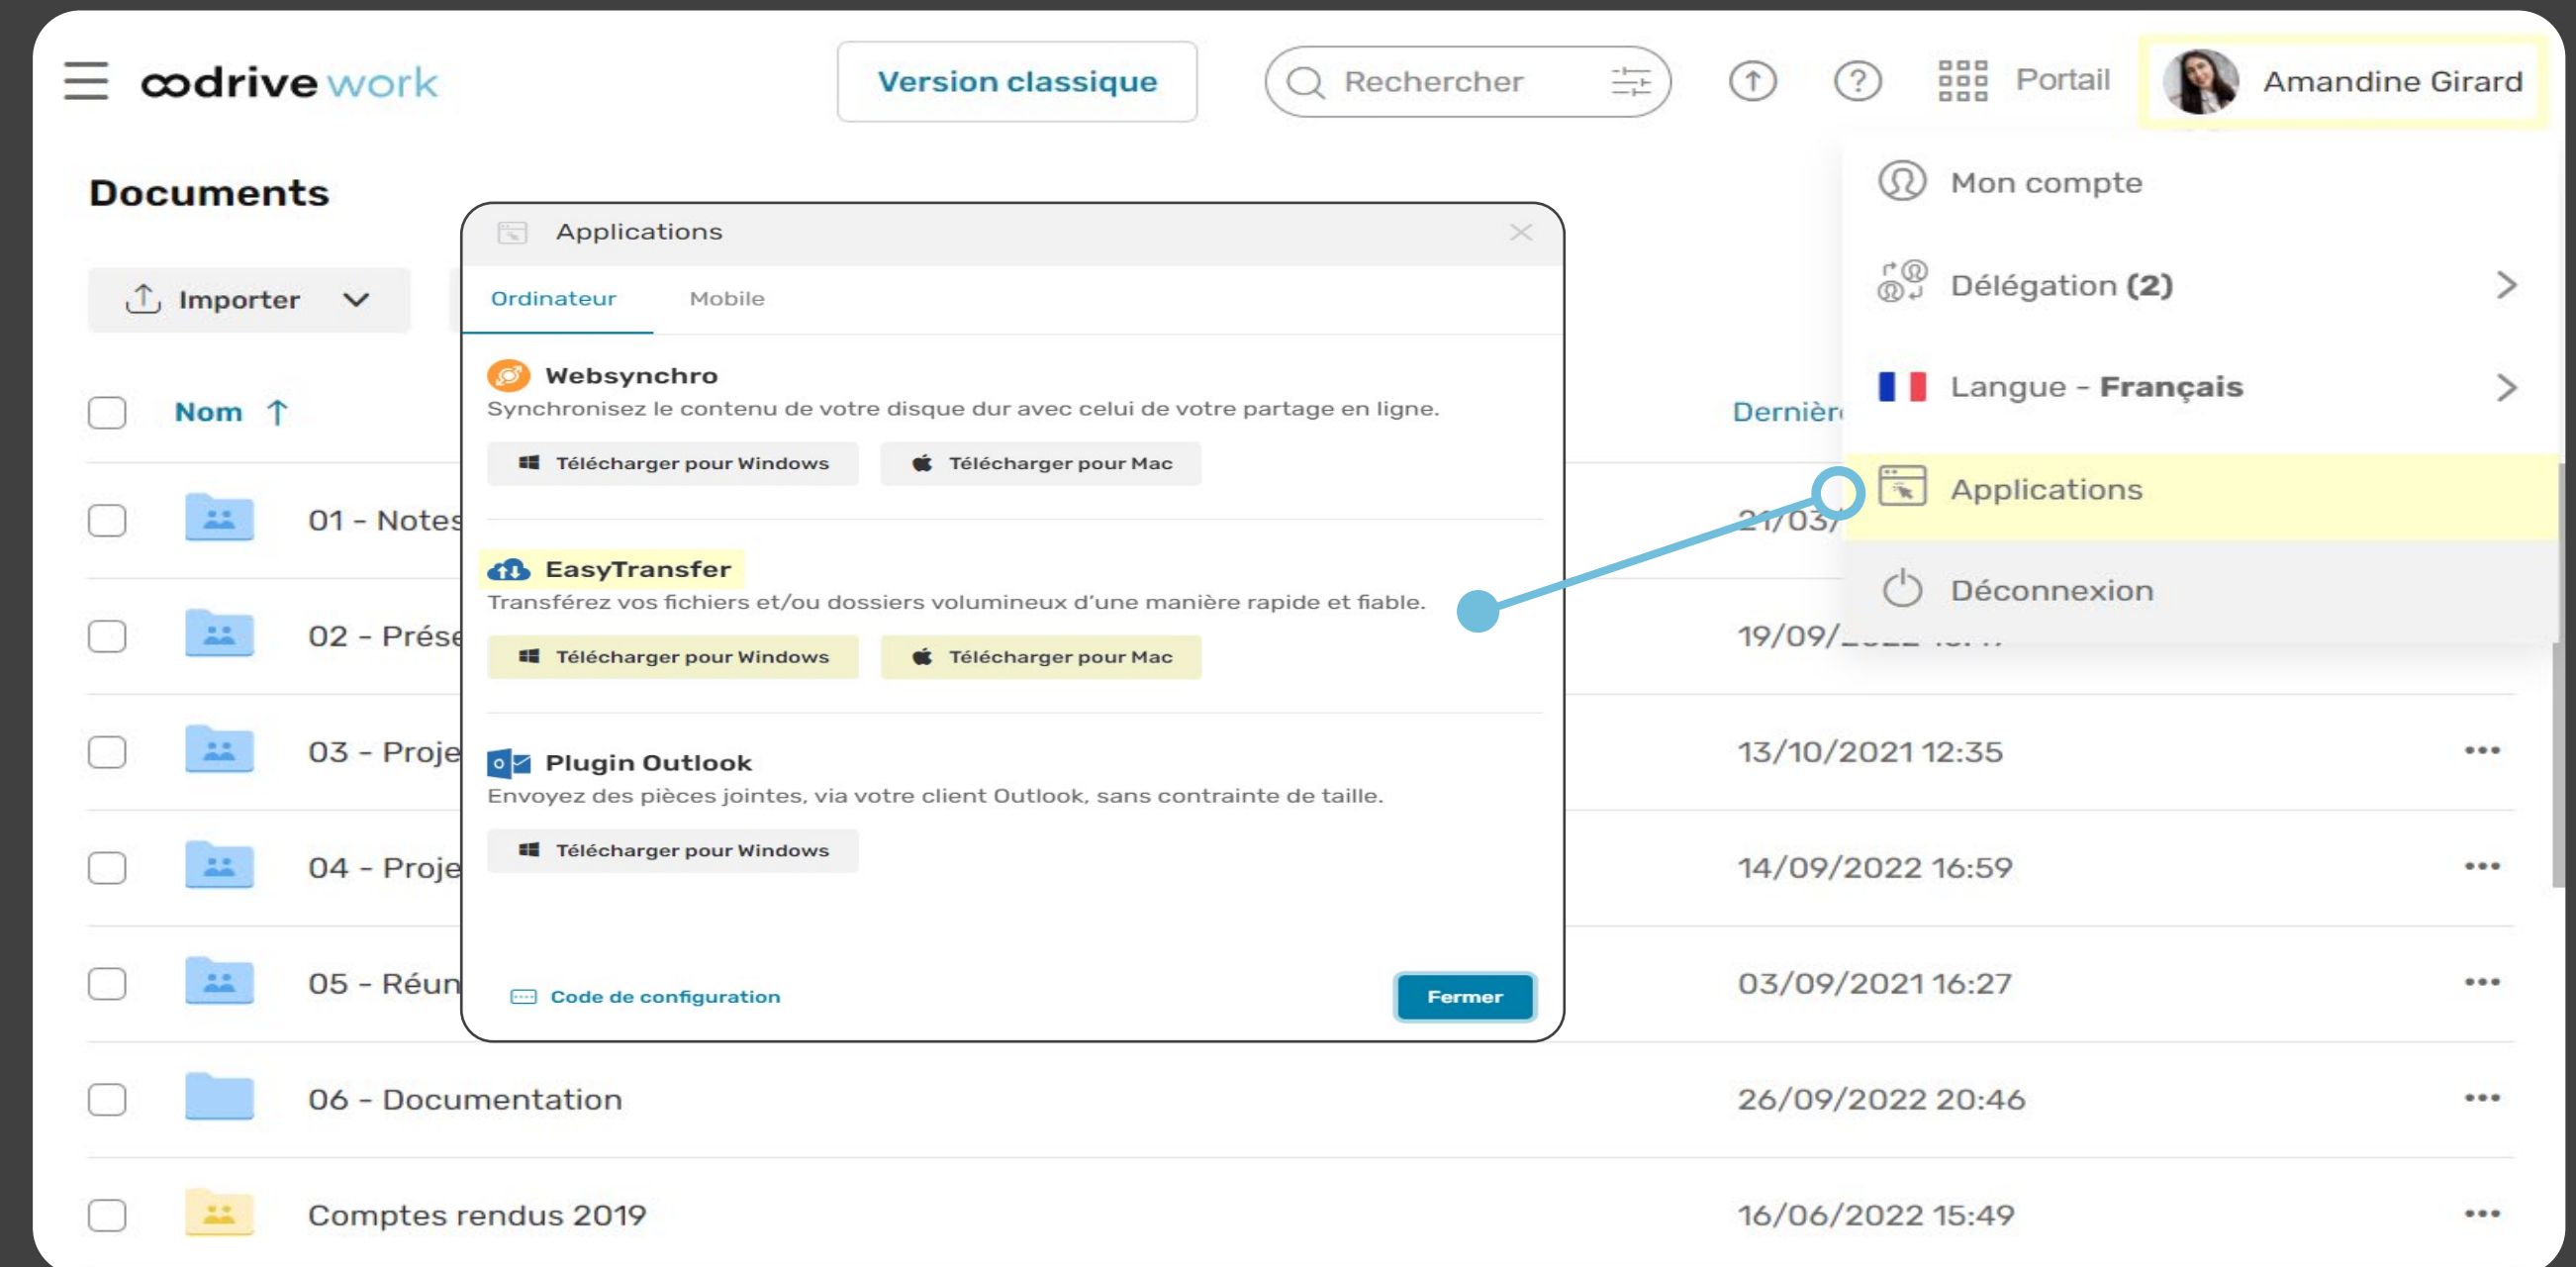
oodrive work

Version classique

Rechercher

Portail

Amandine Girard

Documents

Importer

Nom

Dernièr

01 - Notes

21/03/

02 - Prése

19/09/

03 - Proje

13/10/2021 12:35

04 - Proje

14/09/2022 16:59

05 - Réun

03/09/2021 16:27

06 - Documentation

26/09/2022 20:46

Comptes rendus 2019

16/06/2022 15:49

Mon compte

Délégation (2)

Langue - Français

Applications

Déconnexion

Applications

Ordinateur

Mobile

Websynchro

Synchronisez le contenu de votre disque dur avec celui de votre partage en ligne.

Télécharger pour Windows

Télécharger pour Mac

EasyTransfer

Transférez vos fichiers et/ou dossiers volumineux d'une manière rapide et fiable.

Télécharger pour Windows

Télécharger pour Mac

Plugin Outlook

Envoyez des pièces jointes, via votre client Outlook, sans contrainte de taille.

Télécharger pour Windows

Code de configuration

Fermer